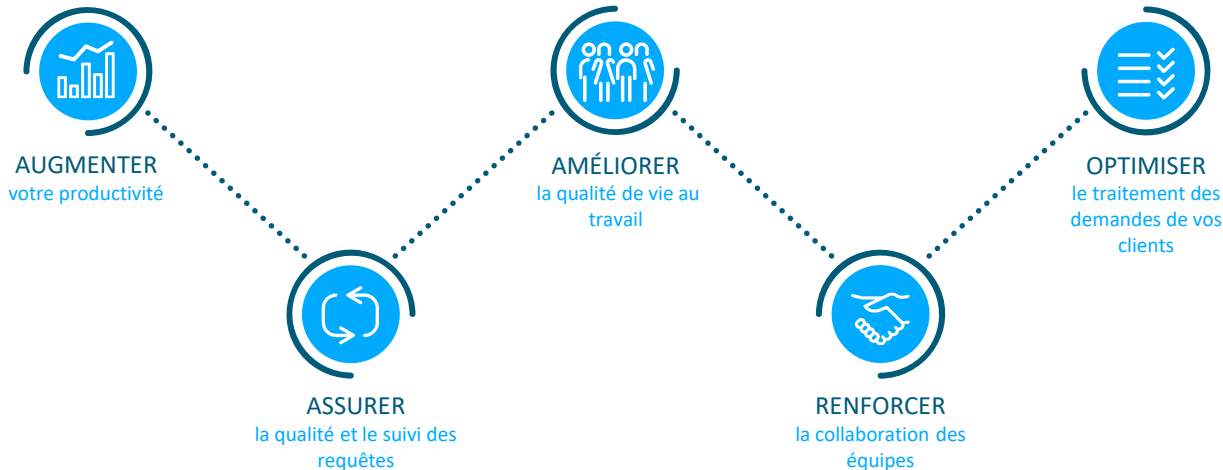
AUGMENTER
votre productivité

ASSURER
la qualité et le suivi des requêtes

AMÉLIORER
la qualité de vie au travail

RENFORCER
la collaboration des équipes

OPTIMISER
le traitement des demandes de vos clients